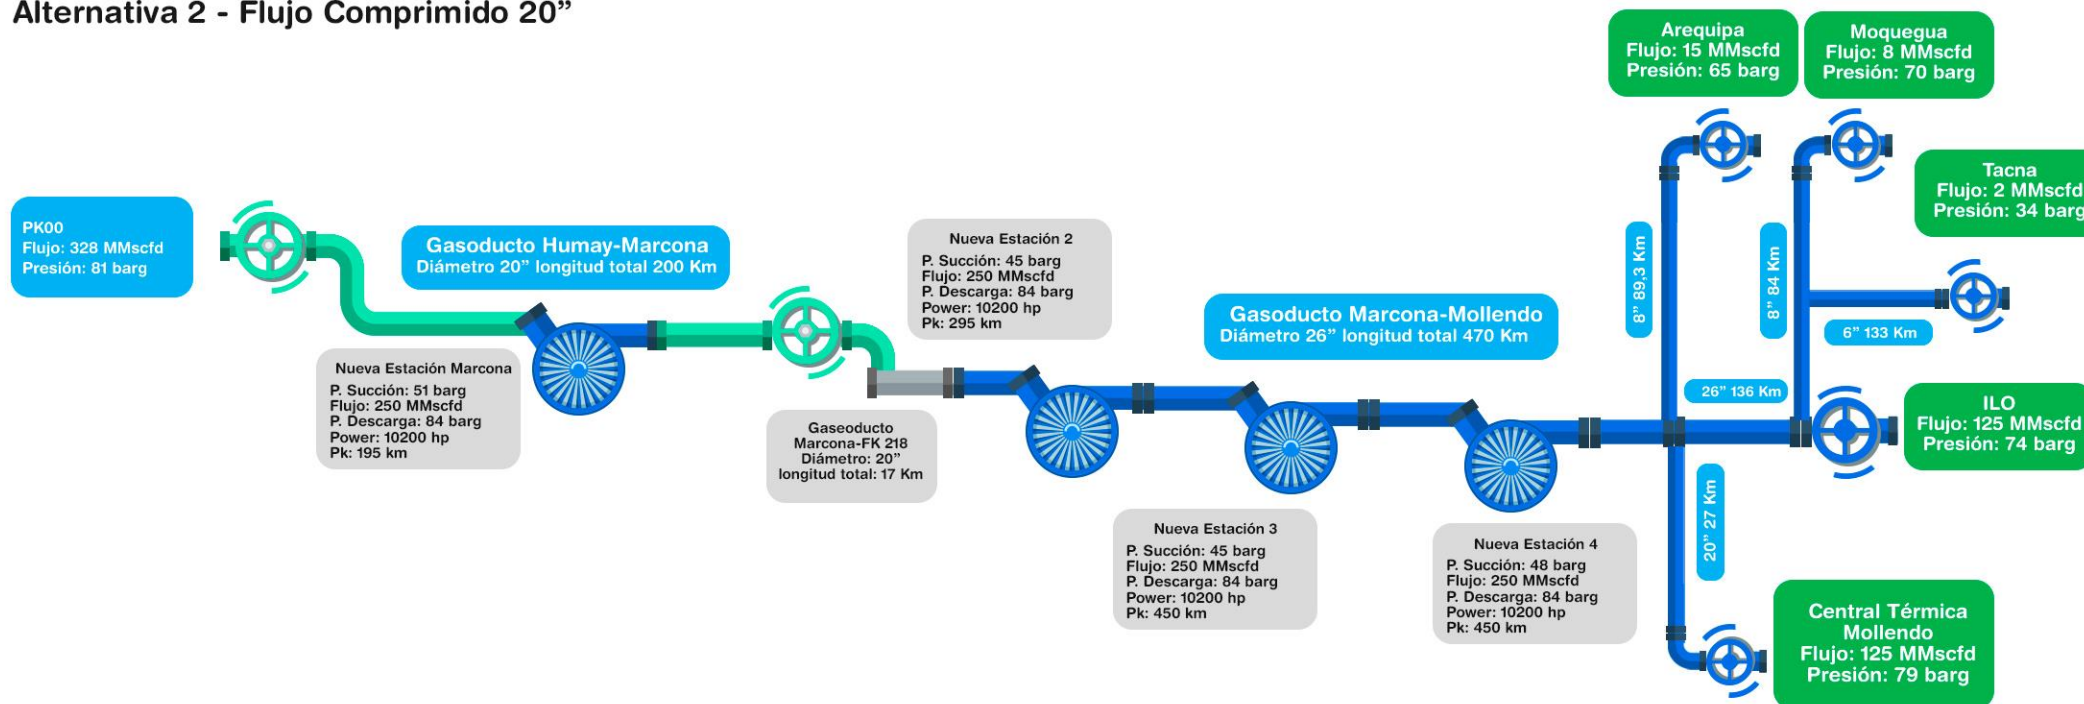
Alternativa 2 - Flujo Comprimido 20”

Arequipa
Flujo: 15 MMscfd
Presión: 65 barg

Moquegua
Flujo: 8 MMscfd
Presión: 70 barg

Tacna
Flujo: 2 MMscfd
Presión: 34 barg

PK00
Flujo: 328 MMscfd
Presión: 81 barg

Gasoducto Humay-Marcona
Diámetro 20” longitud total 200 Km

Nueva Estación 2
P. Succión: 45 barg
Flujo: 250 MMscfd
P. Descarga: 84 barg
Power: 10200 hp
Pk: 295 km

8” 89,3 Km

8” 84 Km

Gasoducto Marcona-Mollendo
Diámetro 26” longitud total 470 Km

6” 133 Km

Nueva Estación Marcona
P. Succión: 51 barg
Flujo: 250 MMscfd
P. Descarga: 84 barg
Power: 10200 hp
Pk: 195 km

26” 136 Km

ILO
Flujo: 125 MMscfd
Presión: 74 barg

Gaseoducto
Marcona-FK 218
Diámetro: 20”
longitud total: 17 Km

20” 27 Km

Nueva Estación 3
P. Succión: 45 barg
Flujo: 250 MMscfd
P. Descarga: 84 barg
Power: 10200 hp
Pk: 450 km

Nueva Estación 4
P. Succión: 48 barg
Flujo: 250 MMscfd
P. Descarga: 84 barg
Power: 10200 hp
Pk: 450 km

Central Térmica
Mollendo
Flujo: 125 MMscfd
Presión: 79 barg